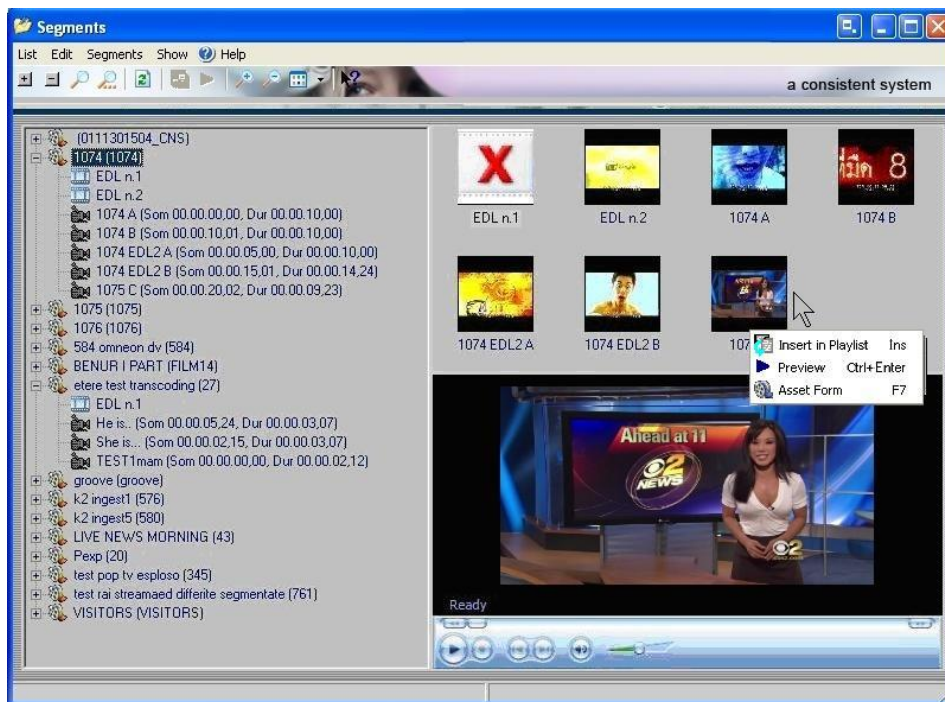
Segments

List Edit Segments Show Help

a consistent system

(0111301504_CNS)
1074 (1074)
EDL n.1
EDL n.2
1074 A (Som 00.00.00,00, Dur 00.00.10,00)
1074 B (Som 00.00.10,01, Dur 00.00.10,00)
1074 EDL2 A (Som 00.00.05,00, Dur 00.00.10,00)
1074 EDL2 B (Som 00.00.15,01, Dur 00.00.14,24)
1075 C (Som 00.00.20,02, Dur 00.00.09,23)
1075 (1075)
1076 (1076)
584 omneon dv (584)
BENUR I PART (FILM14)
etere test transcoding (27)
EDL n.1
He is.. (Som 00.00.05,24, Dur 00.00.03,07)
She is... (Som 00.00.02,15, Dur 00.00.03,07)
TEST1mam (Som 00.00.00,00, Dur 00.00.02,12)
groove (groove)
k2 ingest1 (576)
k2 ingest5 (580)
LIVE NEWS MORNING (43)
Pexp (20)
test pop tv esploso (345)
test rai streamaed differite segmentate (761)
VISITORS (VISITORS)

EDL n.1
EDL n.2
1074 A
1074 B
1074 EDL2 A
1074 EDL2 B
107

Insert in Playlist Ins
Preview Ctrl+Enter
Asset Form F7

Ahead at 11
2 NEWS
2

Ready